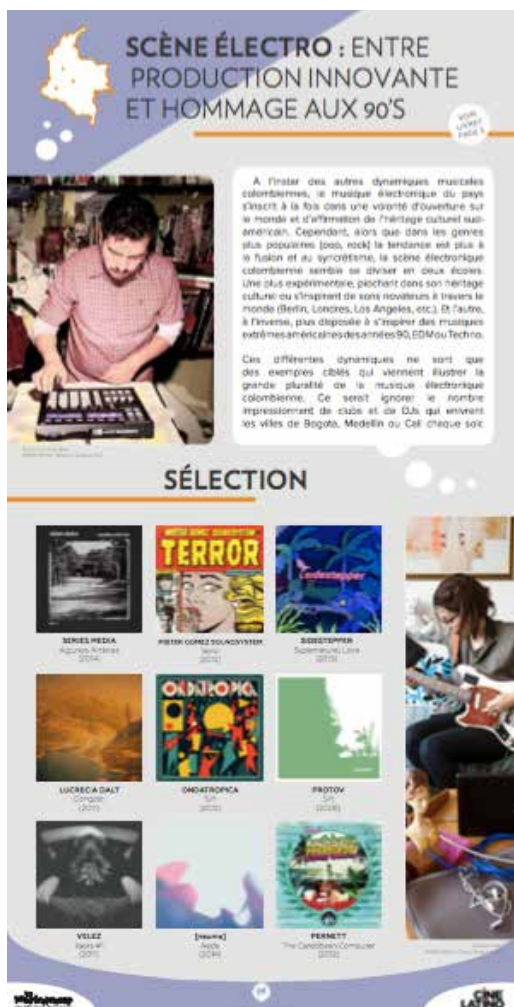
SCÈNE ÉLECTRO : ENTRE PRODUCTION INNOVANTE ET HOMMAGE AUX 90'S

VOIR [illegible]

A l'instar des autres dynamiques musicales colombiennes, la musique électronique du pays s'inscrit à la fois dans une volonté d'ouverture sur le monde et d'affirmation de l'héritage culturel sud-américain. Cependant, alors que dans les genres plus populaires (pop, rock) la tendance est plus à la fusion et au syncrétisme, la scène électronique colombienne semble se diviser en deux écoles. Une plus expérimentale, piochant dans son héritage culturel ou s'inspirant de sons novateurs à travers le monde (Berlin, Londres, Los Angeles, etc.). Et l'autre, à l'inverse, plus disposée à s'inspirer des musiques extrêmes américaines des années 90, EDM ou Techno.

Ces différentes dynamiques ne sont que des exemples ciblés qui viennent illustrer la grande pluralité de la musique électronique colombienne. Ce serait ignorer le nombre impressionnant de clubs et de DJs qui enivrent les villes de Bogota, Medellin ou Cali chaque soir.

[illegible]

SÉLECTION

SERIES MEDIA
Algunas Árboles
(2014)

PIETER GOMEZ SOUNDSYSTEM
Terror
(2012)

SIDESTEPPER
Supernatural Love
(2015)

LUCRECIA DALT
Congost
(2013)

ONDATROPICA
S/t
(2012)

PROTOV
S/t
(2015)

VELEZ
Radio 4F
(2011)

[rauma]
Aeda
(2014)

PERNETT
The Caribbean Consumer
(2012)

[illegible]

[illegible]